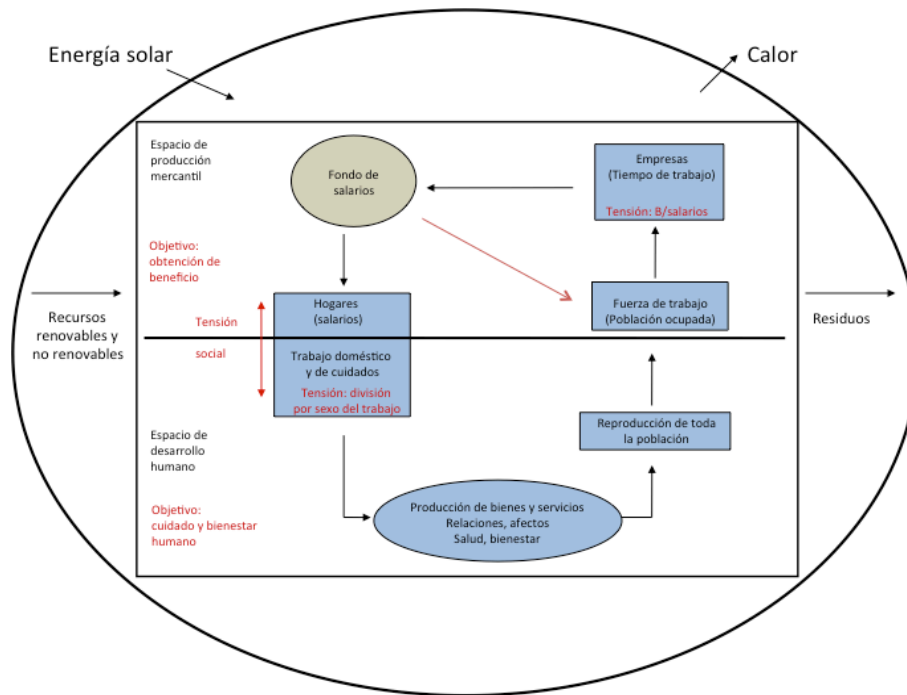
Energía solar

Calor

Recursos renovables y no renovables

Residuos

Espacio de producción mercantil

Objetivo: obtención de beneficio

Fondo de salarios

Empresas
(Tiempo de trabajo)

Tensión: B/salarios

Fuerza de trabajo
(Población ocupada)

Tensión

social

Hogares
(salarios)

Trabajo doméstico y de cuidados

Tensión: división por sexo del trabajo

Espacio de desarrollo humano

Objetivo: cuidado y bienestar humano

Reproducción de toda la población

Producción de bienes y servicios
Relaciones, afectos
Salud, bienestar